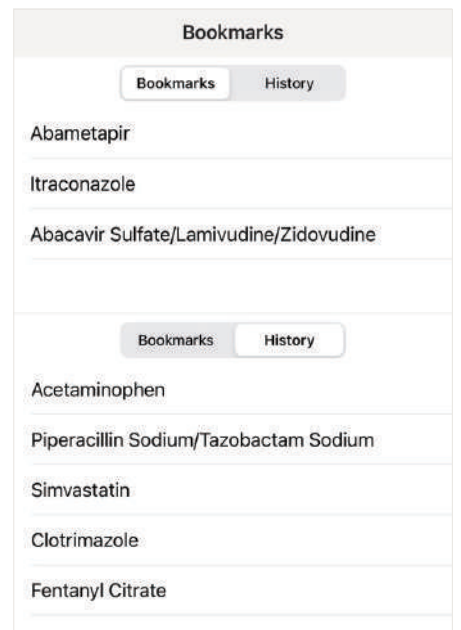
Bookmarks

Bookmarks History

Abametapir

Itraconazole

Abacavir Sulfate/Lamivudine/Zidovudine

Bookmarks History

Acetaminophen

Piperacillin Sodium/Tazobactam Sodium

Simvastatin

Clotrimazole

Fentanyl Citrate